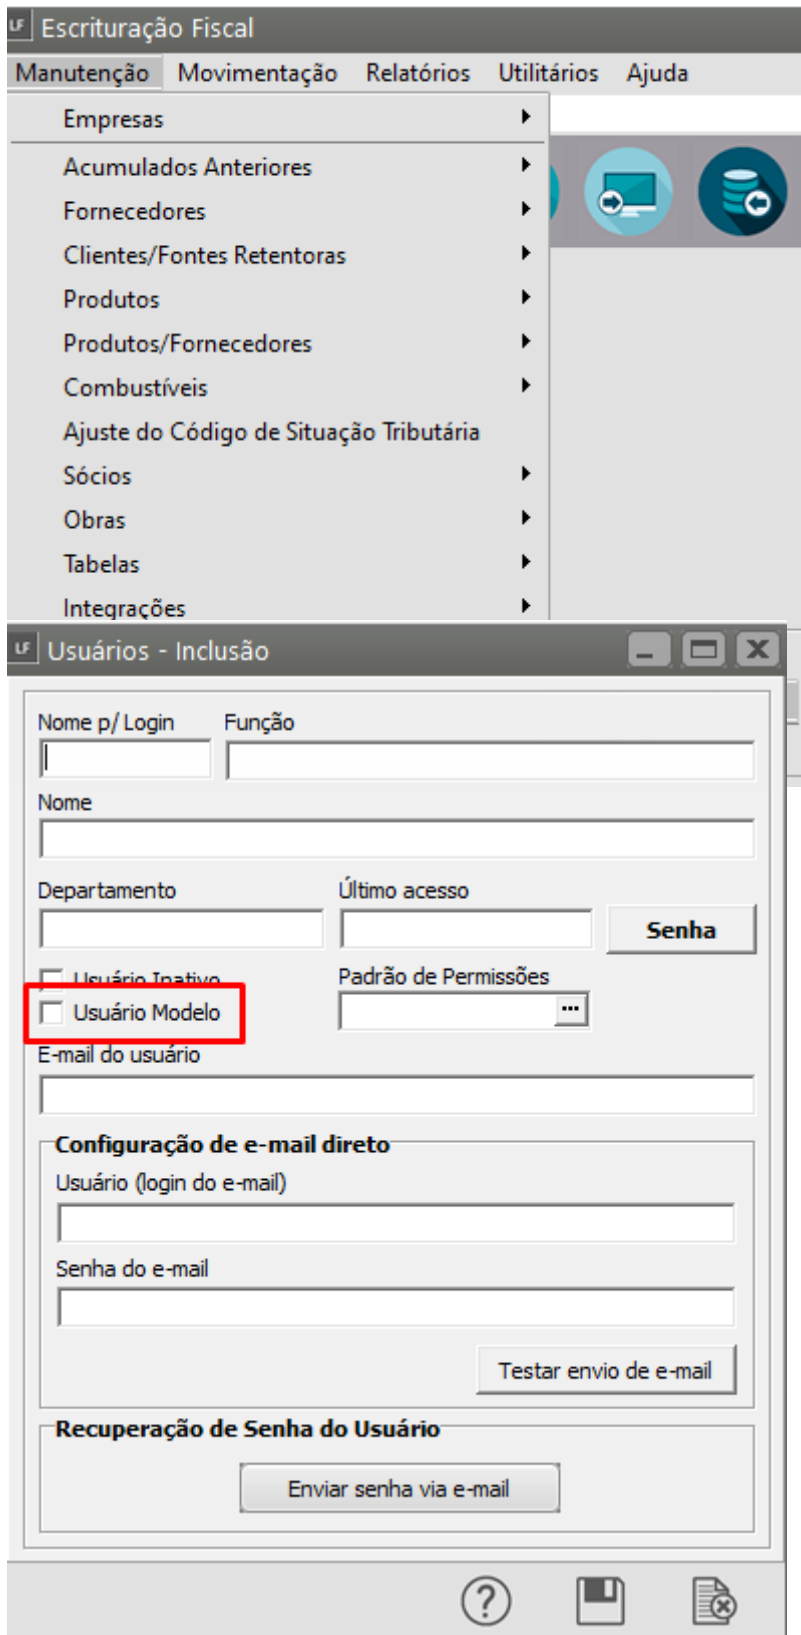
LF Escrituração Fiscal

Manutenção Movimentação Relatórios Utilitários Ajuda

Empresas
Acumulados Anteriores
Fornecedores
Clientes/Fontes Retentoras
Produtos
Produtos/Fornecedores
Combustíveis
Ajuste do Código de Situação Tributária
Sócios
Obras
Tabelas
Integrações

LF Usuários - Inclusão

Nome p/ Login
Função
Nome
Departamento
Último acesso
Senha
Usuário Inativo
Usuário Modelo
Padrão de Permissões
...
E-mail do usuário

Configuração de e-mail direto
Usuário (login do e-mail)
Senha do e-mail
Testar envio de e-mail

Recuperação de Senha do Usuário
Enviar senha via e-mail